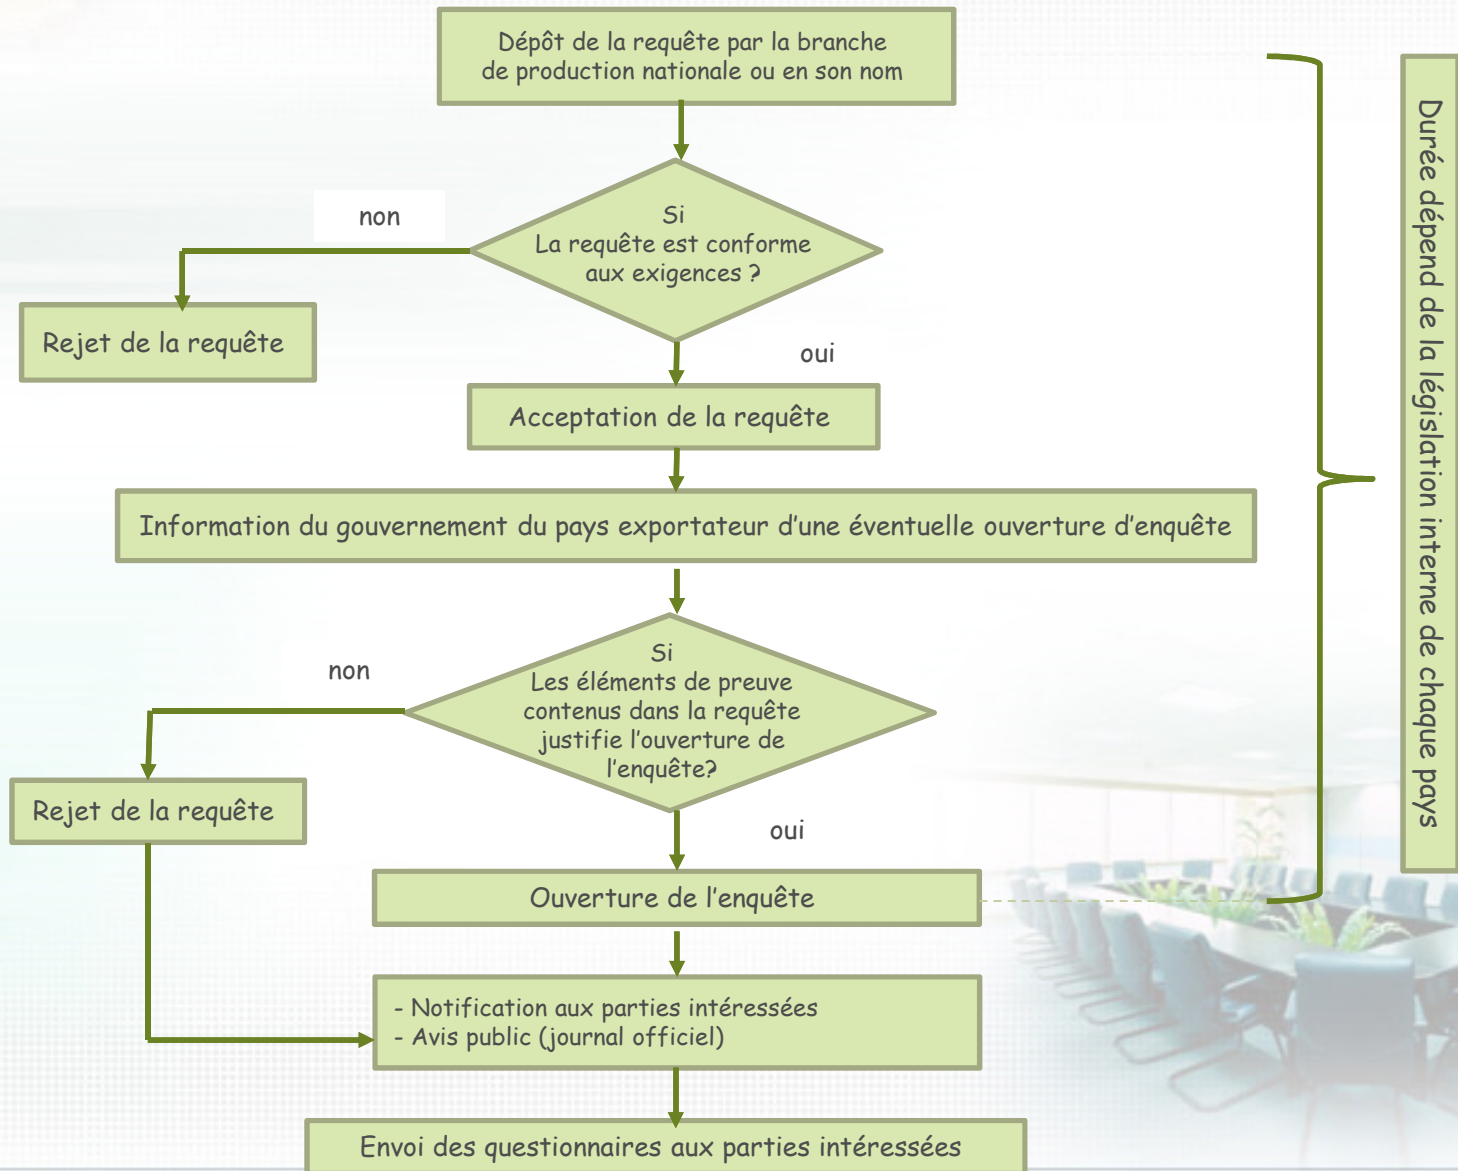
Dépôt de la requête par la branche de production nationale ou en son nom

non

Si
La requête est conforme aux exigences ?

Rejet de la requête

oui

Acceptation de la requête

Information du gouvernement du pays exportateur d'une éventuelle ouverture d'enquête

non

Si
Les éléments de preuve contenus dans la requête justifie l'ouverture de l'enquête?

Rejet de la requête

oui

Ouverture de l'enquête

- Notification aux parties intéressées
- Avis public (journal officiel)

Envoi des questionnaires aux parties intéressées

Durée dépend de la législation interne de chaque pays